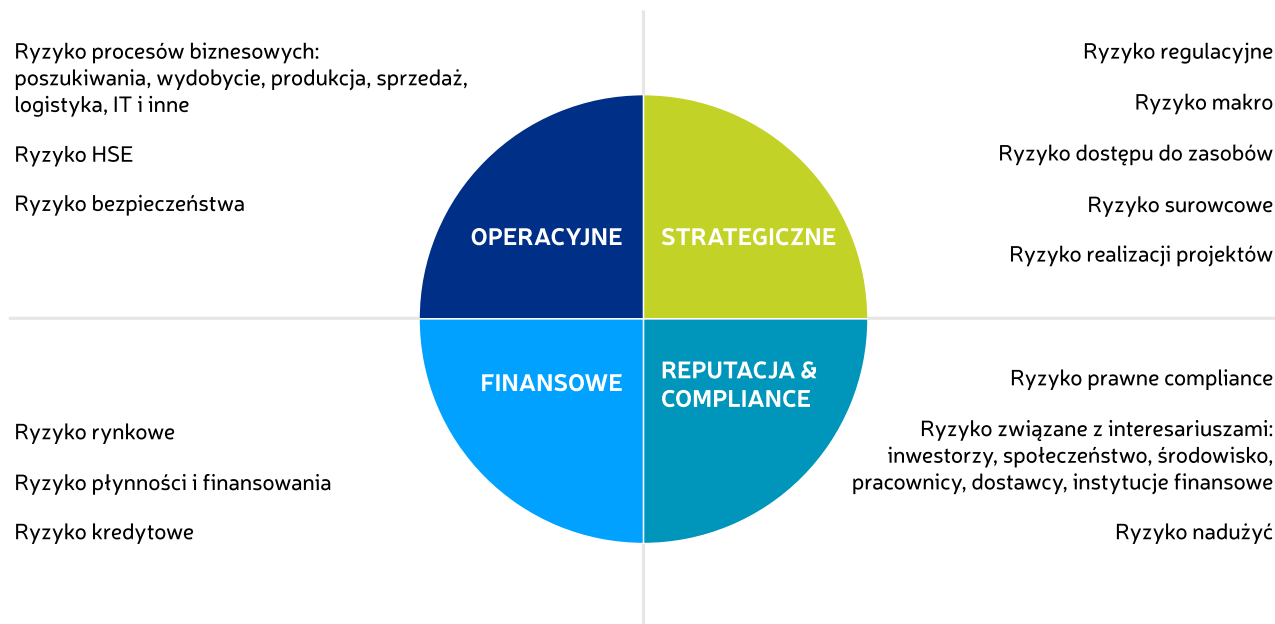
Ryzyko procesów biznesowych: poszukiwania, wydobycie, produkcja, sprzedaż, logistyka, IT i inne

Ryzyko HSE

Ryzyko bezpieczeństwa

Ryzyko regulacyjne

Ryzyko makro

Ryzyko dostępu do zasobów

Ryzyko surowcowe

Ryzyko realizacji projektów

OPERACYJNE

STRATEGICZNE

FINANSOWE

REPUTACJA & COMPLIANCE

Ryzyko rynkowe

Ryzyko płynności i finansowania

Ryzyko kredytowe

Ryzyko prawne compliance

Ryzyko związane z interesariuszami: inwestorzy, społeczeństwo, środowisko, pracownicy, dostawcy, instytucje finansowe

Ryzyko nadużyć